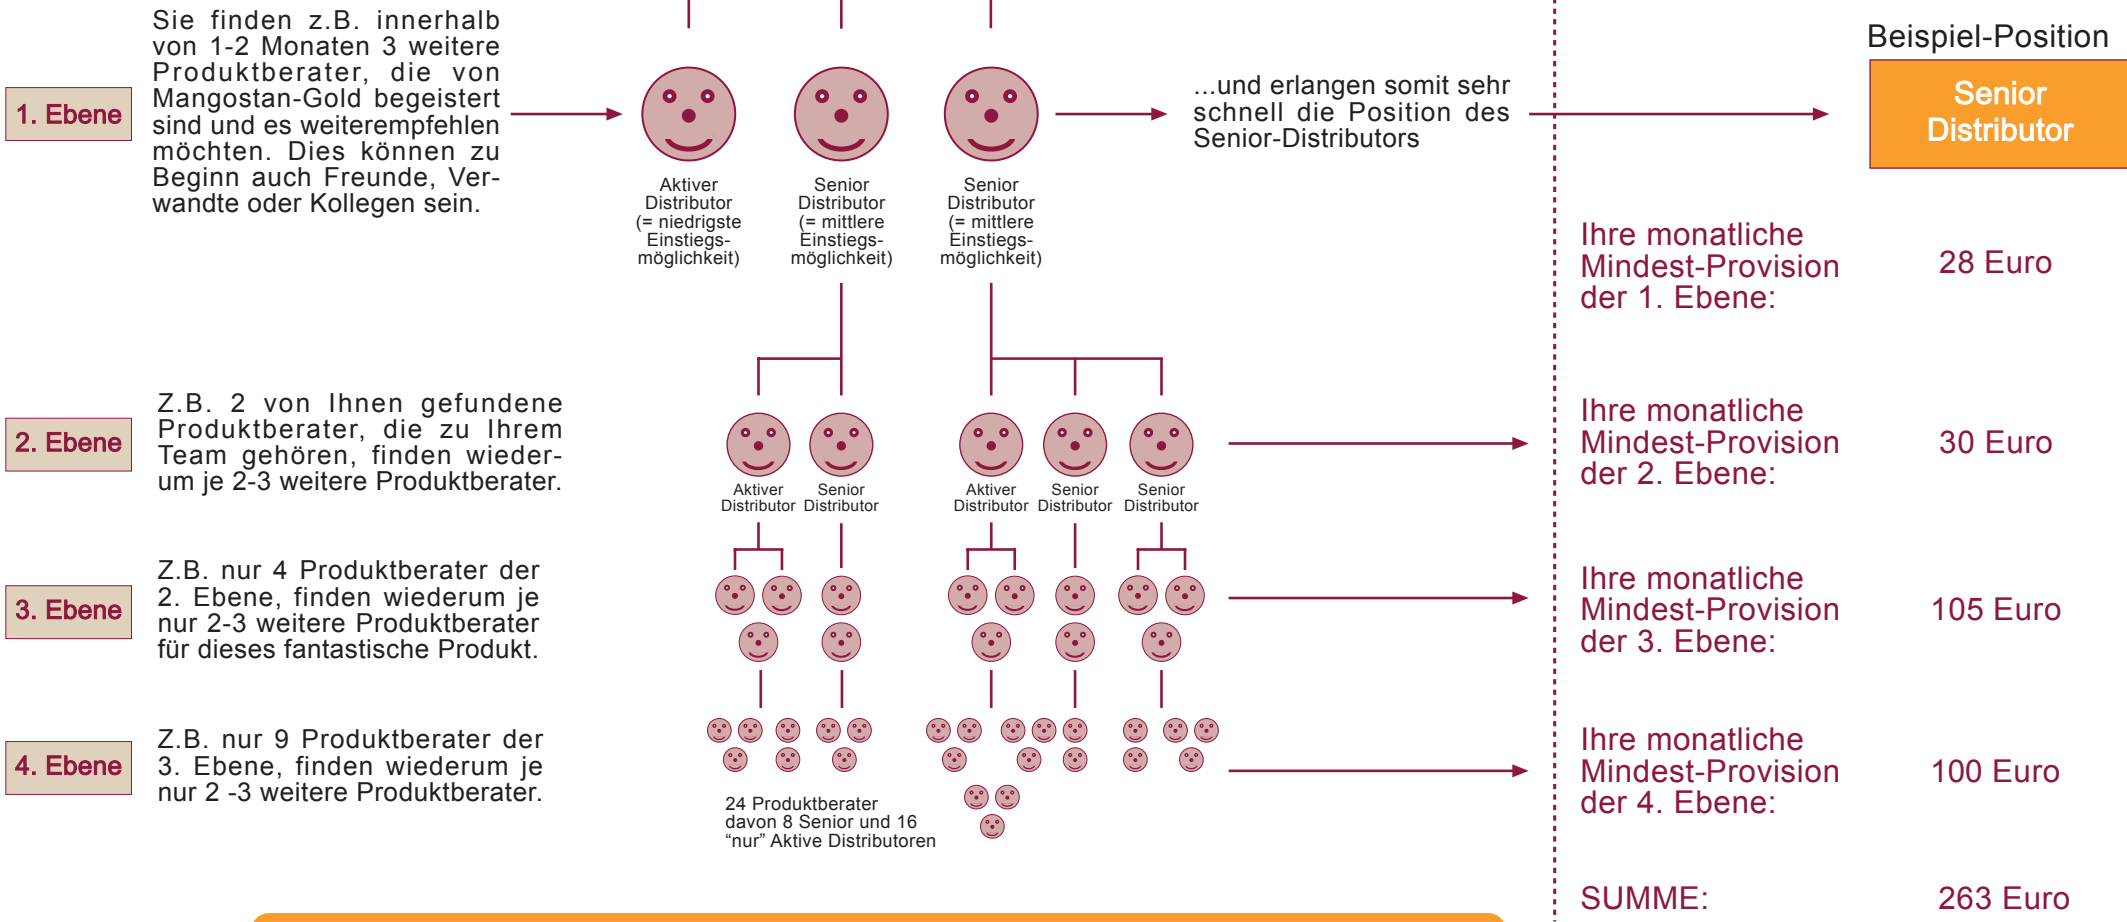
1. Ebene

Sie finden z.B. innerhalb von 1-2 Monaten 3 weitere Produktberater, die von Mangostan-Gold begeistert sind und es weiterempfehlen möchten. Dies können zu Beginn auch Freunde, Verwandte oder Kollegen sein.

Aktiver Distributor (= niedrigste Einstiegsmöglichkeit)

Senior Distributor (= mittlere Einstiegsmöglichkeit)

Senior Distributor (= mittlere Einstiegsmöglichkeit)

...und erlangen somit sehr schnell die Position des Senior-Distributors

Beispiel-Position

Senior Distributor

Ihre monatliche Mindest-Provision der 1. Ebene:

28 Euro

2. Ebene

Z.B. 2 von Ihnen gefundene Produktberater, die zu Ihrem Team gehören, finden wiederum je 2-3 weitere Produktberater.

Aktiver Distributor

Senior Distributor

Aktiver Distributor

Senior Distributor

Senior Distributor

Ihre monatliche Mindest-Provision der 2. Ebene:

30 Euro

3. Ebene

Z.B. nur 4 Produktberater der 2. Ebene, finden wiederum je nur 2-3 weitere Produktberater für dieses fantastische Produkt.

Ihre monatliche Mindest-Provision der 3. Ebene:

105 Euro

4. Ebene

Z.B. nur 9 Produktberater der 3. Ebene, finden wiederum je nur 2 -3 weitere Produktberater.

24 Produktberater davon 8 Senior und 16 “nur” Aktive Distributoren

Ihre monatliche Mindest-Provision der 4. Ebene:

100 Euro

SUMME:

263 Euro